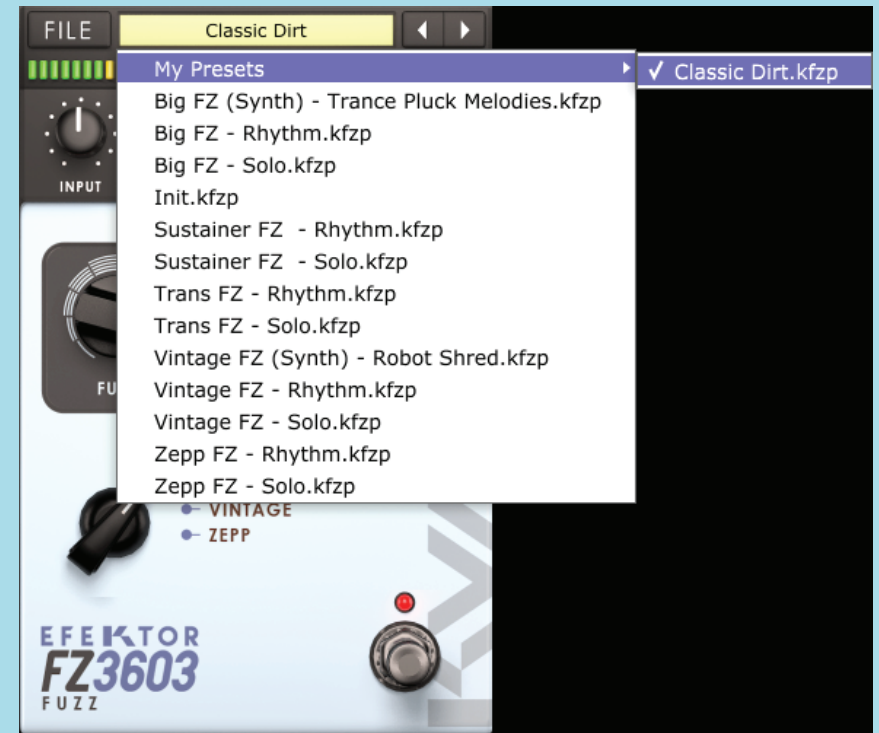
FILE

Classic Dirt

INPUT

FU

My Presets

✓ Classic Dirt.kfzp

Big FZ (Synth) - Trance Pluck Melodies.kfzp

Big FZ - Rhythm.kfzp

Big FZ - Solo.kfzp

Init.kfzp

Sustainer FZ - Rhythm.kfzp

Sustainer FZ - Solo.kfzp

Trans FZ - Rhythm.kfzp

Trans FZ - Solo.kfzp

Vintage FZ (Synth) - Robot Shred.kfzp

Vintage FZ - Rhythm.kfzp

Vintage FZ - Solo.kfzp

Zepp FZ - Rhythm.kfzp

Zepp FZ - Solo.kfzp

VINTAGE

ZEPP

EFEKTOR

FZ3603

FUZZ